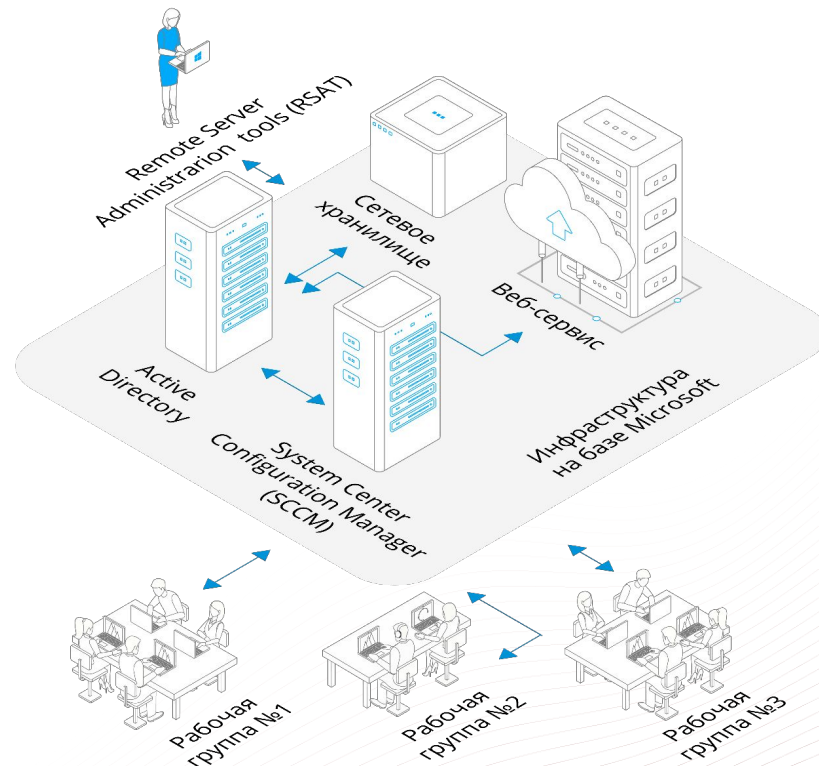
Remote Server Administrarion tools (RSAT)

Сетевое хранилище

Веб-сервис

Active Directory

System Center Configuration Manager (SCCM)

Инфраструктура на базе Microsoft

Рабочая группа №1

Рабочая группа №2

Рабочая группа №3